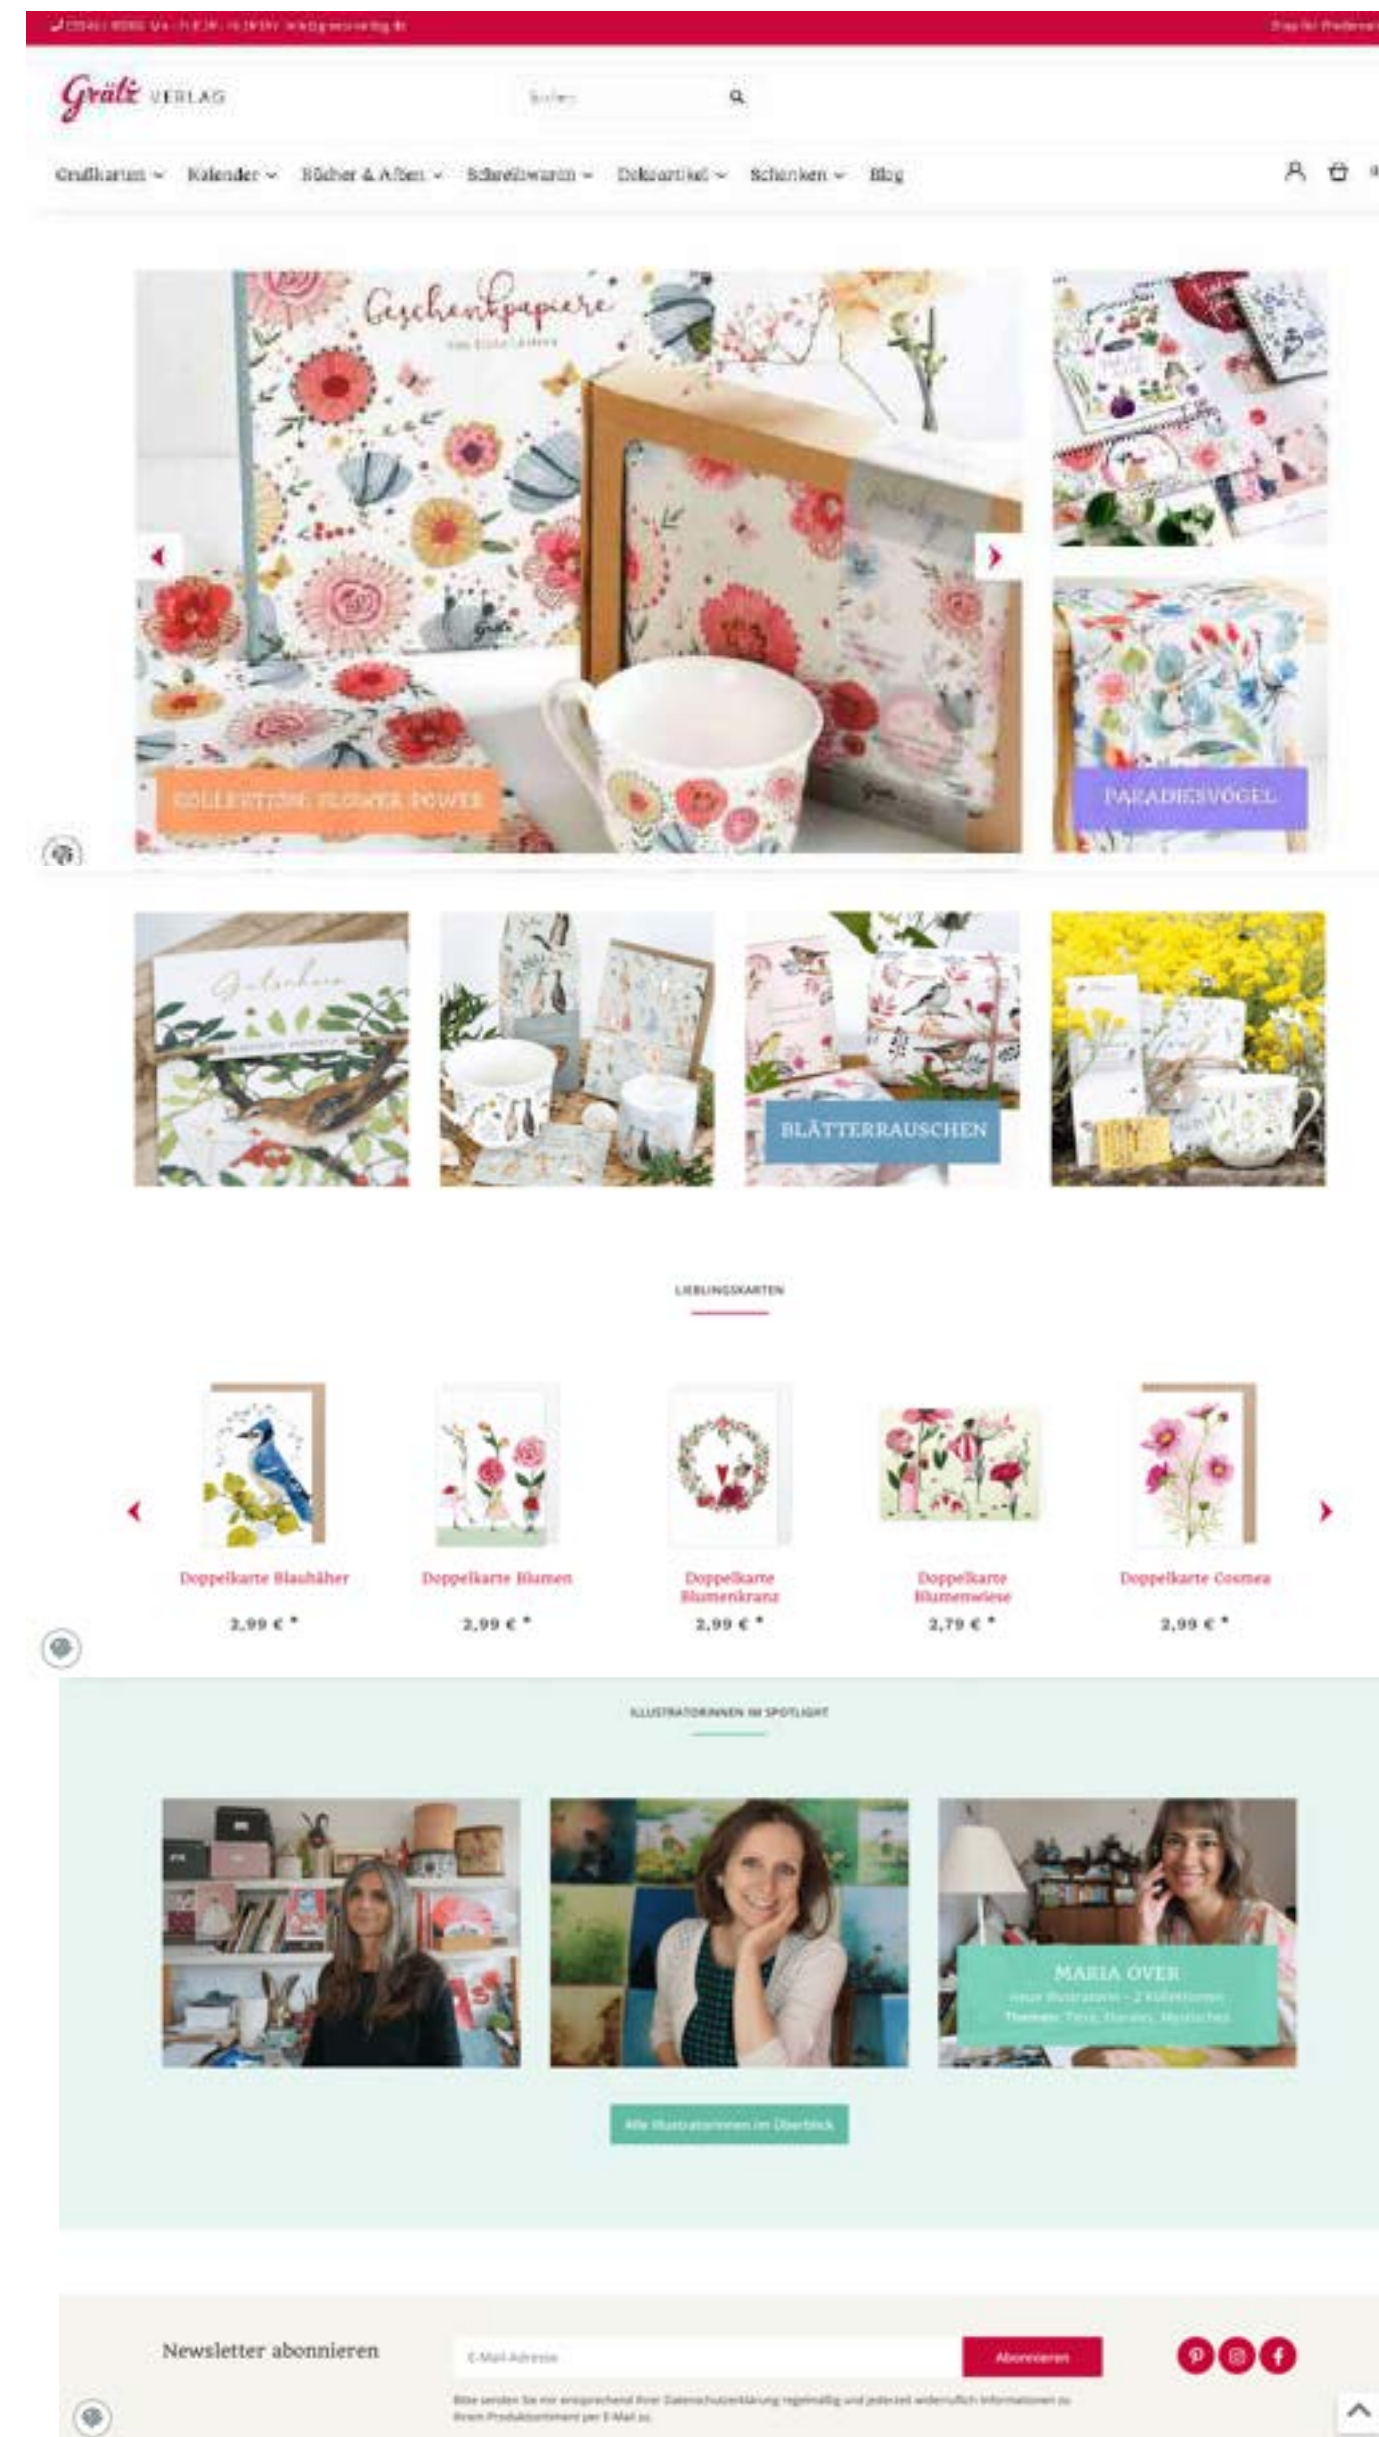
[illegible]

Grätz VERLAG

Suchen

Grußkarten Kalender Bücher & Alben Schreibwaren Dekoartikel Schenken Blog

Geschenkpapiere

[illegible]

KOLLEKTION FLOWER POWER

PARADIESVÖGEL

Gutschein

BLÄTTERRAUSCHEN

LIEBLINGSKARTEN

Doppelkarte Blauhäher
2,99 € *

Doppelkarte Blumen
2,99 € *

Doppelkarte Blumenkranz
2,99 € *

Doppelkarte Blumenwiese
2,79 € *

Doppelkarte Cosmea
2,99 € *

ILLUSTRATORINNEN IM SPOTLIGHT

MARIA OVER
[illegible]
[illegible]

Alle Illustratorinnen im Überblick

Newsletter abonnieren

E-Mail-Adresse

Abonnieren

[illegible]